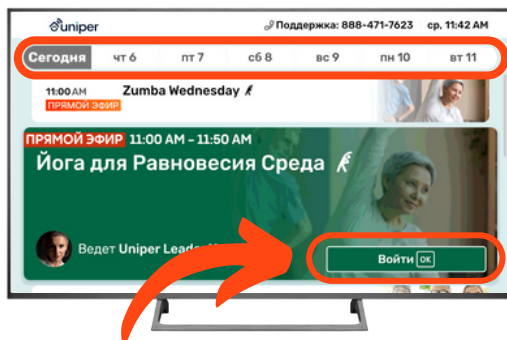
uniper

Поддержка: 888-471-7623 ср, 11:42 AM

Сегодня | чт 6 | пт 7 | сб 8 | вс 9 | пн 10 | вт 11

11:00 AM Zumba Wednesday
ПРЯМОЙ ЭФИР

ПРЯМОЙ ЭФИР 11:00 AM - 11:50 AM
Йога для Равновесия Среда

Ведет Uniper Leade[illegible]

Войти OK